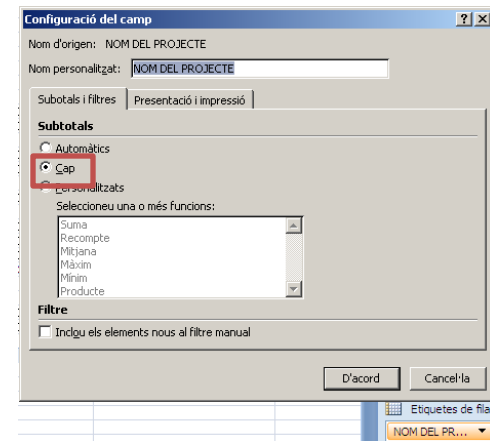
Configuració del camp
?
X
Nom d'origen: NOM DEL PROJECTE
Nom personalitzat: NOM DEL PROJECTE
Subtotals i filtres
Presentació i impressió
Subtotals
Automàtics
Cap
Personalitzats
Seleccioneu una o més funcions:
Suma
Recompte
Mitjana
Màxim
Mínim
Producte
Filtre
Inclou els elements nous al filtre manual
D'acord
Cancel·la
Etiquetes de fila
NOM DEL PR...